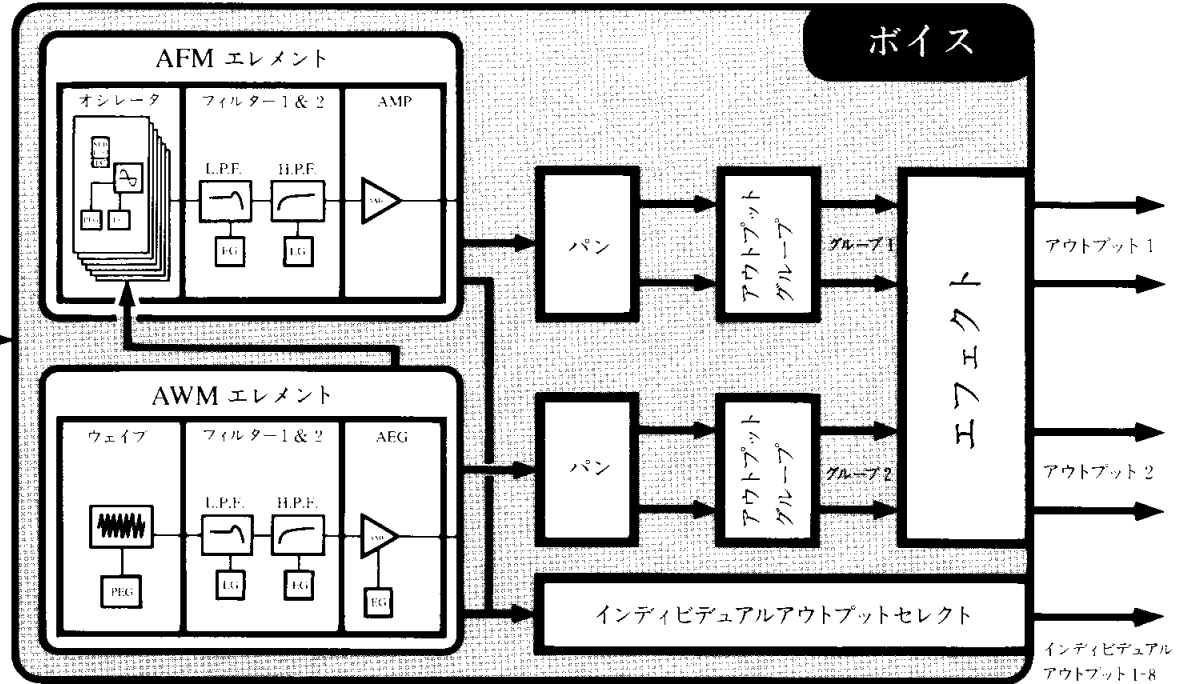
ボイス

AFM エレメント

オシレータ

フィルター1 & 2

AMP

L.P.F.

H.P.F.

EG

EG

パン

アウトプットグループ

グループ1

エフェクト

アウトプット1

AWM エレメント

ウェイブ

フィルター1 & 2

AEG

L.P.F.

H.P.F.

PEG

EG

EG

EG

パン

アウトプットグループ

グループ2

アウトプット2

インディビデュアルアウトプットセレクト

インディビデュアルアウトプット1-8